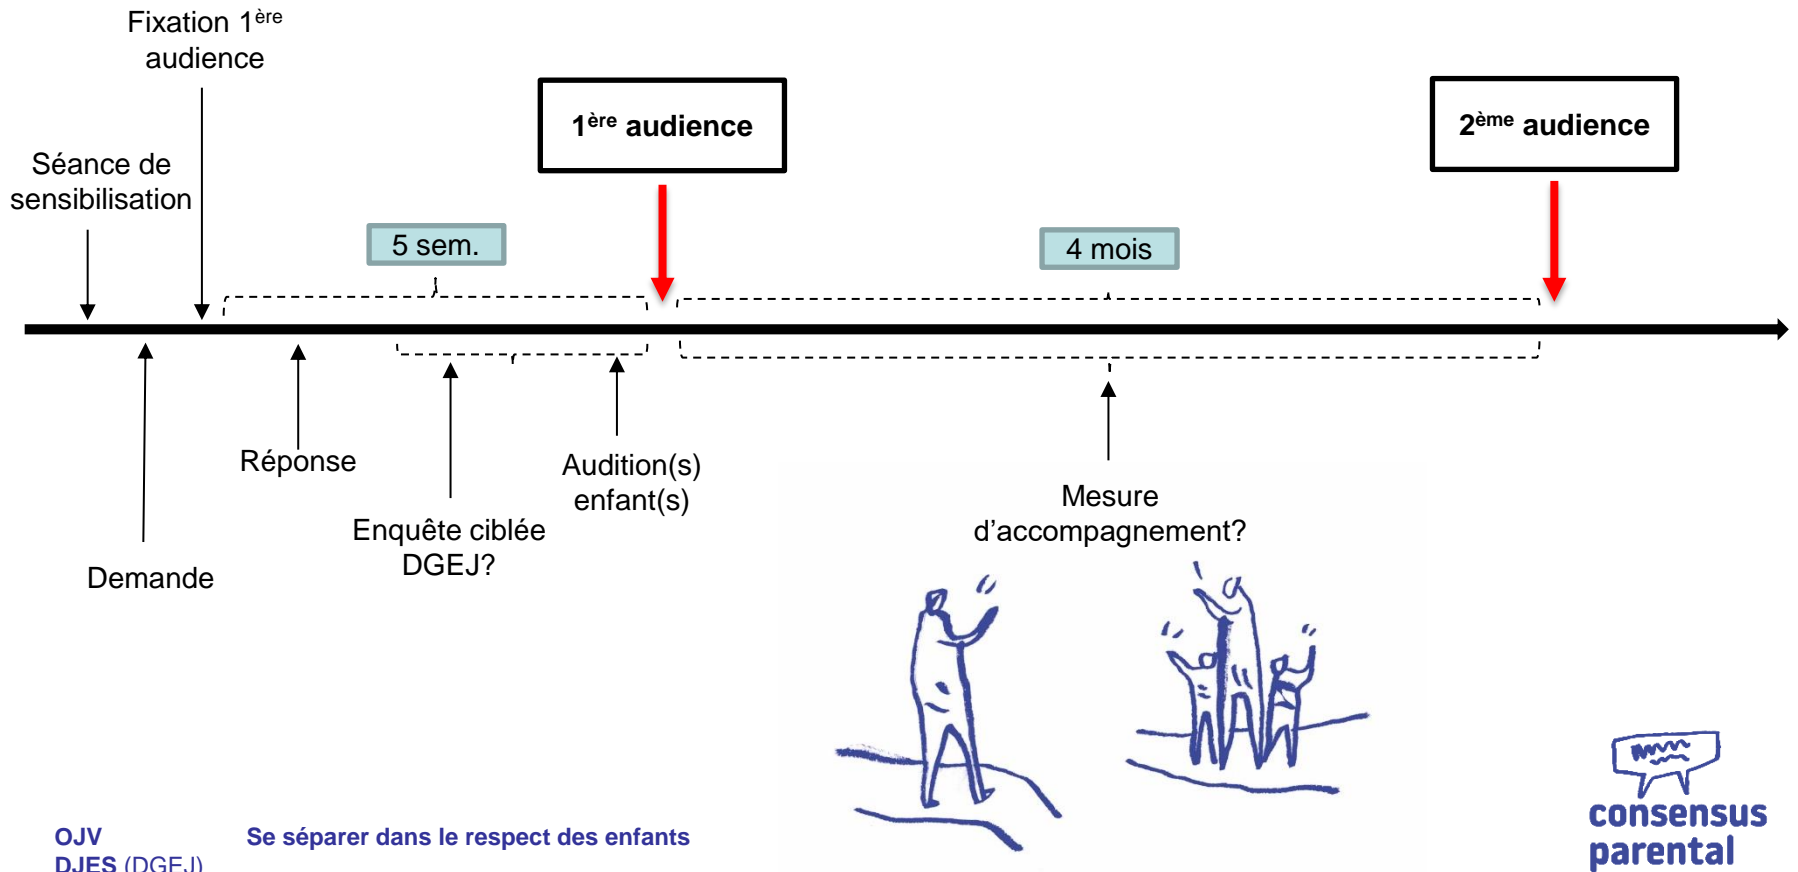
Fixation 1$^{ère}$ audience

Séance de sensibilisation

1$^{ère}$ audience

2$^{ème}$ audience

5 sem.

4 mois

Demande

Réponse

Enquête ciblée DGEJ?

Audition(s) enfant(s)

Mesure d'accompagnement?

OJV
DJES (DGEJ)

Se séparer dans le respect des enfants

consensus parental